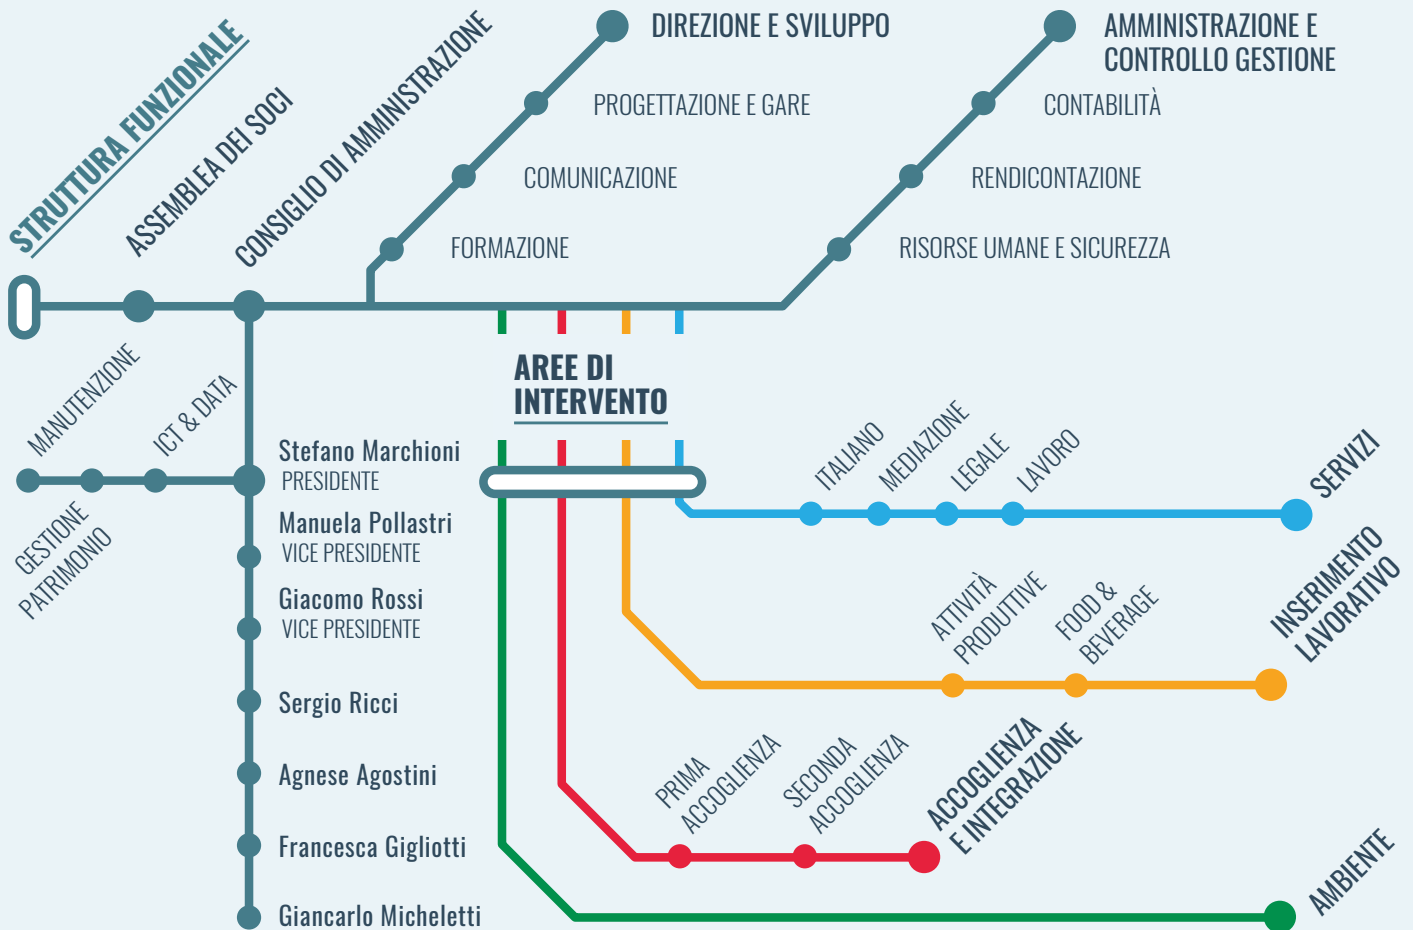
STRUTTURA FUNZIONALE

ASSEMBLEA DEI SOCI

CONSIGLIO DI AMMINISTRAZIONE

DIREZIONE E SVILUPPO

PROGETTAZIONE E GARE

COMUNICAZIONE

FORMAZIONE

AMMINISTRAZIONE E CONTROLLO GESTIONE

CONTABILITÀ

RENDICONTAZIONE

RISORSE UMANE E SICUREZZA

AREE DI INTERVENTO

MANUTENZIONE

ICT & DATA

GESTIONE PATRIMONIO

Stefano Marchioni
PRESIDENTE

Manuela Pollastri
VICE PRESIDENTE

Giacomo Rossi
VICE PRESIDENTE

Sergio Ricci

Agnese Agostini

Francesca Gigliotti

Giancarlo Micheletti

ITALIANO

MEDIAZIONE

LEGALE

LAVORO

SERVIZI

ATTIVITÀ PRODUTTIVE

FOOD & BEVERAGE

INSERIMENTO LAVORATIVO

PRIMA ACCOGLIENZA

SECONDA ACCOGLIENZA

ACCOGLIENZA E INTEGRAZIONE

AMBIENTE